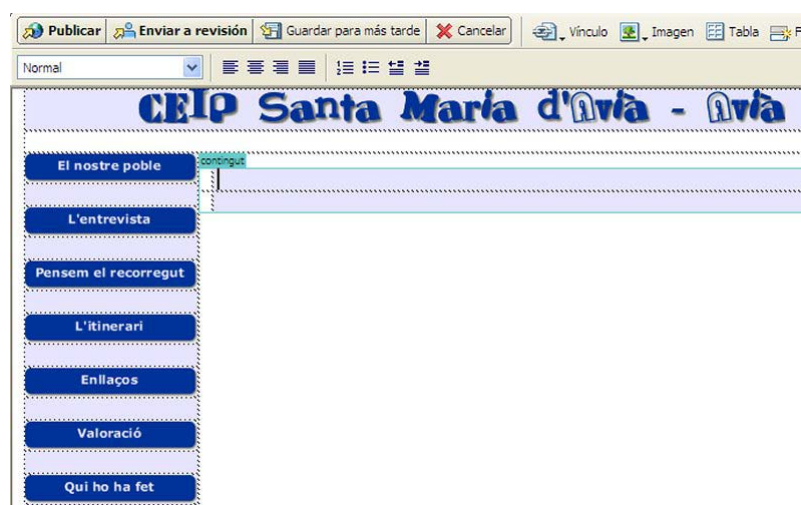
Publicar Enviar a revisión Guardar para más tarde Cancelar Vínculo Imagen Tabla

Normal

CEIP Santa Maria d'Avia - Avia

El nostre poble

contingut

L'entrevista

Pensem el recorregut

L'itinerari

Enllaços

Valoració

Qui ho ha fet